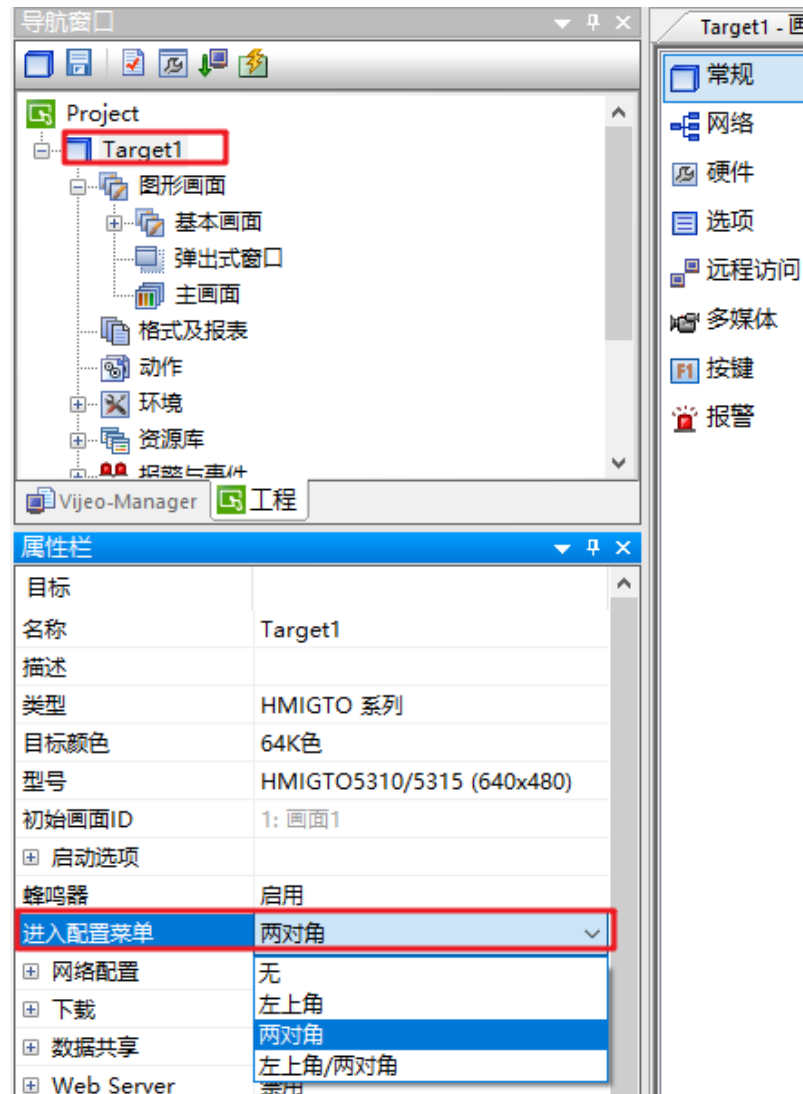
导航窗口

Project
Target1
图形画面
基本画面
弹出式窗口
主画面
格式及报表
动作
环境
资源库
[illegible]

Vijeo-Manager
工程

属性栏

| | |
|---|---|
| 目标 | |
| 名称 | Target1 |
| 描述 | |
| 类型 | HMIGTO 系列 |
| 目标颜色 | 64K色 |
| 型号 | HMIGTO5310/5315 (640x480) |
| 初始画面ID | 1: 画面1 |
| ⊞ 启动选项 | |
| 蜂鸣器 | 启用 |
| 进入配置菜单 | 两对角 |
| ⊞ 网络配置 | 无 |
| ⊞ 下载 | 左上角 |
| ⊞ 数据共享 | 两对角 |
| ⊞ Web Server | 左上角/两对角 |

Target1 - 画

常规
网络
硬件
选项
远程访问
多媒体
按键
报警